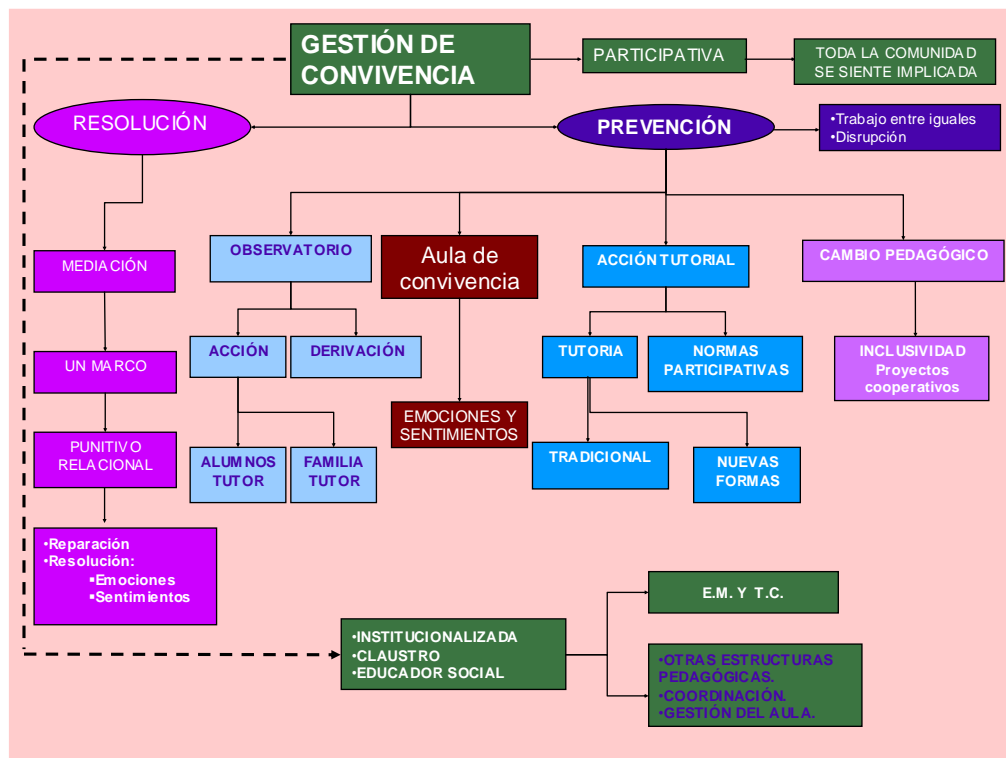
GESTIÓN DE CONVIVENCIA

PARTICIPATIVA

TODA LA COMUNIDAD SE SIENTE IMPLICADA

RESOLUCIÓN

PREVENCIÓN

•Trabajo entre iguales
•Disrupción

MEDIACIÓN

UN MARCO

PUNITIVO RELACIONAL

•Reparación
•Resolución:
•Emociones
•Sentimientos

OBSERVATORIO

ACCIÓN

DERIVACIÓN

ALUMNOS TUTOR

FAMILIA TUTOR

Aula de convivencia

EMOCIONES Y SENTIMIENTOS

ACCIÓN TUTORIAL

TUTORIA

NORMAS PARTICIPATIVAS

TRADICIONAL

NUEVAS FORMAS

CAMBIO PEDAGÓGICO

INCLUSIVIDAD
Proyectos cooperativos

•INSTITUCIONALIZADA
•CLAUSTRO
•EDUCADOR SOCIAL

E.M. Y T.C.

•OTRAS ESTRUCTURAS PEDAGÓGICAS.
•COORDINACIÓN.
•GESTIÓN DEL AULA.